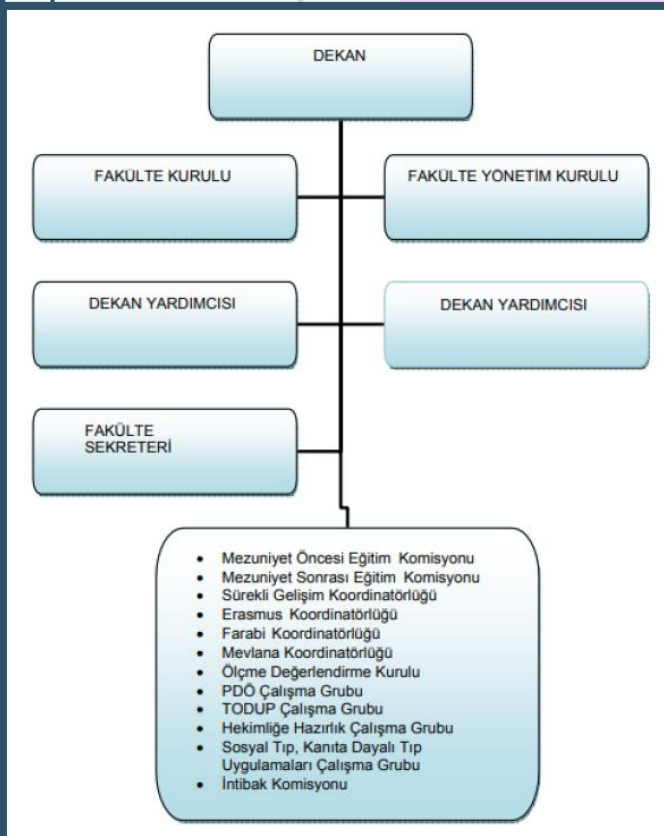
DEKAN

FAKÜLTE KURULU

FAKÜLTE YÖNETİM KURULU

DEKAN YARDIMCISI

DEKAN YARDIMCISI

FAKÜLTE SEKRETERİ

- Mezuniyet Öncesi Eğitim Komisyonu
- Mezuniyet Sonrası Eğitim Komisyonu
- Sürekli Gelişim Koordinatörlüğü
- Erasmus Koordinatörlüğü
- Farabi Koordinatörlüğü
- Mevlana Koordinatörlüğü
- Ölçme Değerlendirme Kurulu
- PDÖ Çalışma Grubu
- TODUP Çalışma Grubu
- Hekimliğe Hazırlık Çalışma Grubu
- Sosyal Tıp, Kanıta Dayalı Tıp Uygulamaları Çalışma Grubu
- İntibak Komisyonu